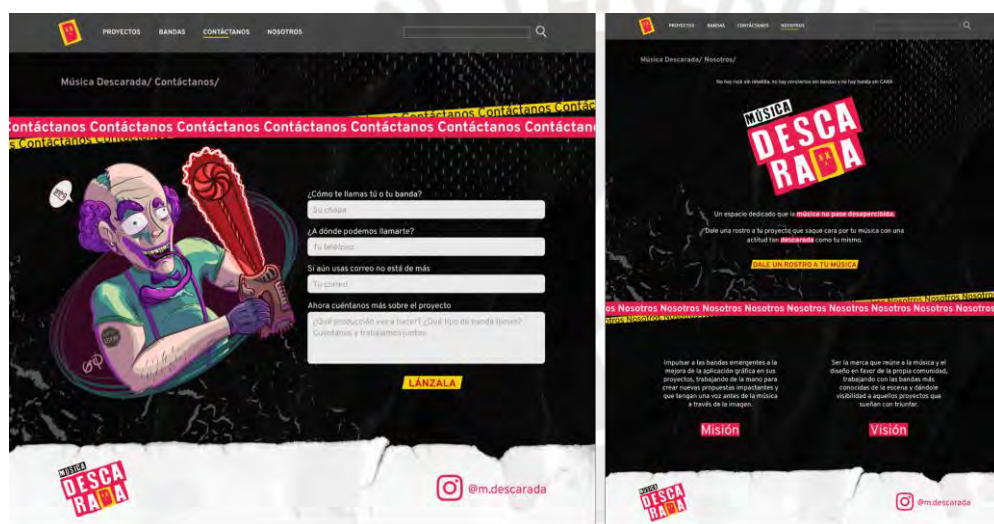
PROYECTOS BANDAS CONTÁCTANOS NOSOTROS

Música Descarada/ Contáctanos/

Contáctanos Contáctanos Contáctanos Contáctanos Contáctanos Contáctanos Contáctanos

¿Cómo te llamas tú o tu banda?

Su chapa

¿A dónde podemos llamarte?

Tu teléfono

Si aún usas correo no está de más

Tu correo

Ahora cuéntanos más sobre el proyecto

¿Qué producción vas a hacer? ¿Qué tipo de banda tienes? Cuéntanos y trabajamos juntos.

LÁNZALA

MÚSICA DESCARADA

@m.descarada

PROYECTOS BANDAS CONTÁCTANOS NOSOTROS

Música Descarada/ Nosotros/

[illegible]

MÚSICA DESCARADA

Un espacio dedicado que la música no pase desapercibida.

Dale una rostro a tu proyecto que saque cara por tu música con una actitud tan descarada como tu mismo.

DALE UN ROSTRO A TU MÚSICA

Nosotros Nosotros Nosotros Nosotros Nosotros Nosotros Nosotros Nosotros

Impulsar a las bandas emergentes a la mejora de la aplicación gráfica en sus proyectos, trabajando de la mano para crear nuevas propuestas impactantes y que tengan una voz antes de la música a través de la imagen.

Misión

Ser la marca que reúne a la música y el diseño en favor de la propia comunidad, trabajando con las bandas más conocidas de la escena y dándole visibilidad a aquellos proyectos que sueñan con triunfar.

Visión

MÚSICA DESCARADA

@m.descarada